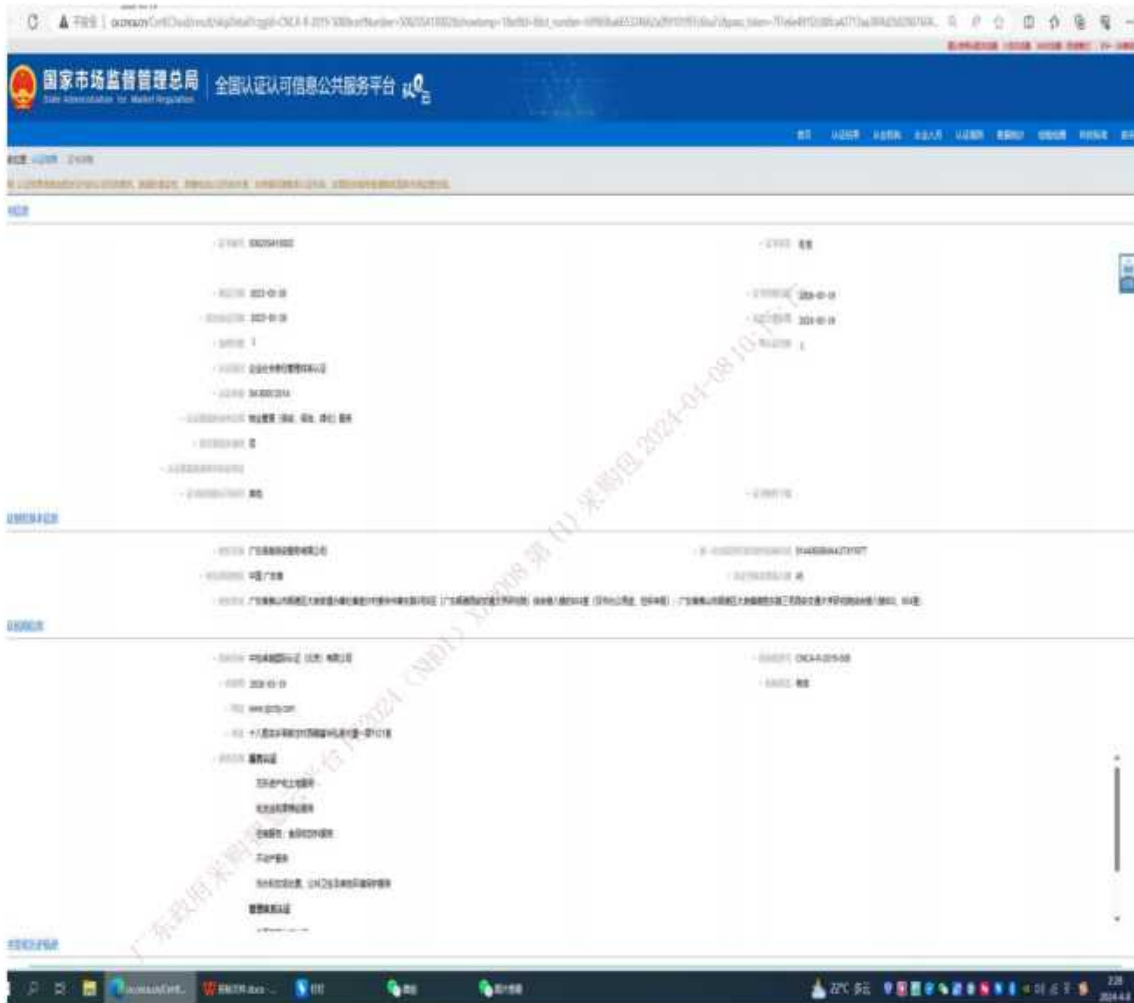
国家市场监督管理总局
State Administration for Market Regulation
全国认证认可信息公共服务平台

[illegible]

2023-01-18
2023-01-18
2026-01-18
2024-01-18
1
1
企业社会责任管理体系认证
SA 8000:2014
物业管理
是
是
有效

广东省物业服务有限公司
91440 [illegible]
中国 广东省
是

中检集团国际认证（北京）有限公司
CNCA-R-2015-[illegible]
2020-01-19
有效
www.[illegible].com
服务认证
不动产服务
物业服务
管理体系认证

广东政府采购智慧云平台 2024（NO1）第 008 号 采购包 2024-01-08 10